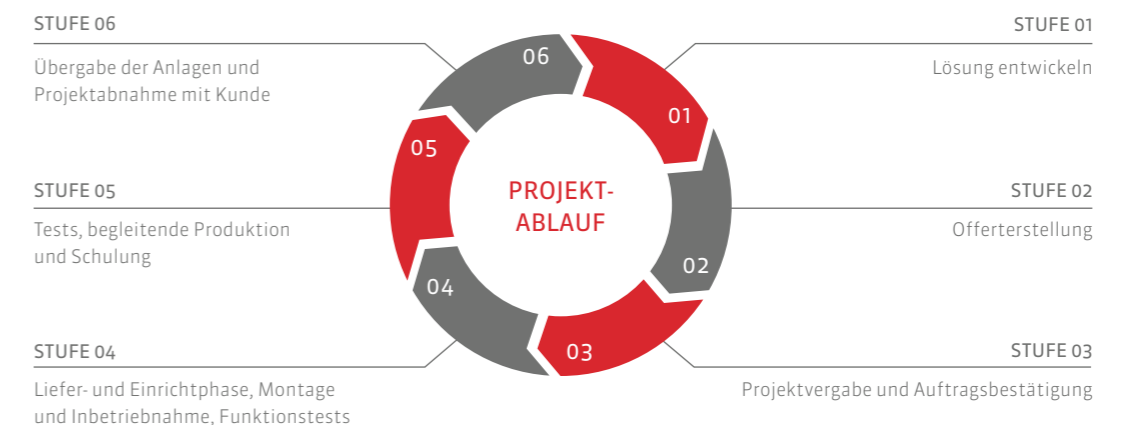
STUFE 06

Übergabe der Anlagen und Projektabnahme mit Kunde

STUFE 05

Tests, begleitende Produktion und Schulung

STUFE 04

Liefer- und Einrichtphase, Montage und Inbetriebnahme, Funktionstests

06

01

02

03

04

05

PROJEKT-
ABLAUF

STUFE 01

Lösung entwickeln

STUFE 02

Offerterstellung

STUFE 03

Projektvergabe und Auftragsbestätigung